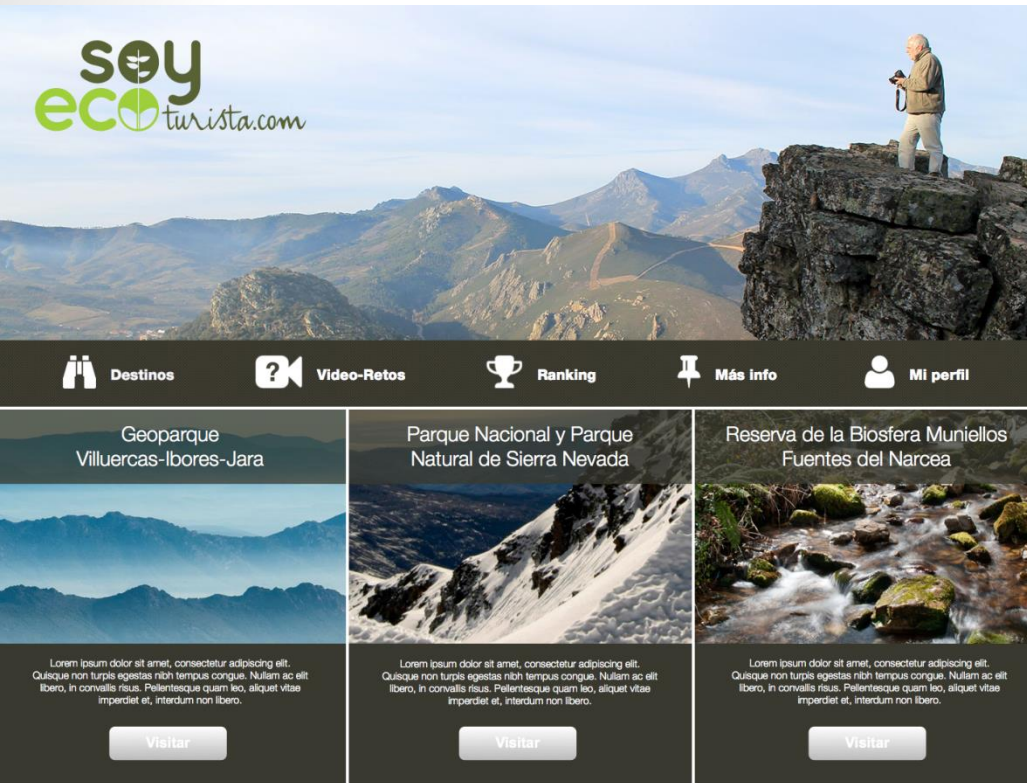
soy eco turista.com

Destinos
Video-Retos
Ranking
Más info
Mi perfil

Geoparque Villuercas-Ibores-Jara

Lorem ipsum dolor sit amet, consectetur adipiscing elit. Quisque non turpis egestas nibh tempus congue. Nullam ac elit libero, in convallis risus. Pellentesque quam leo, aliquet vitae imperdiet et, interdum non libero.

Visitar

Parque Nacional y Parque Natural de Sierra Nevada

Lorem ipsum dolor sit amet, consectetur adipiscing elit. Quisque non turpis egestas nibh tempus congue. Nullam ac elit libero, in convallis risus. Pellentesque quam leo, aliquet vitae imperdiet et, interdum non libero.

Visitar

Reserva de la Biosfera Muniellos Fuentes del Narcea

Lorem ipsum dolor sit amet, consectetur adipiscing elit. Quisque non turpis egestas nibh tempus congue. Nullam ac elit libero, in convallis risus. Pellentesque quam leo, aliquet vitae imperdiet et, interdum non libero.

Visitar